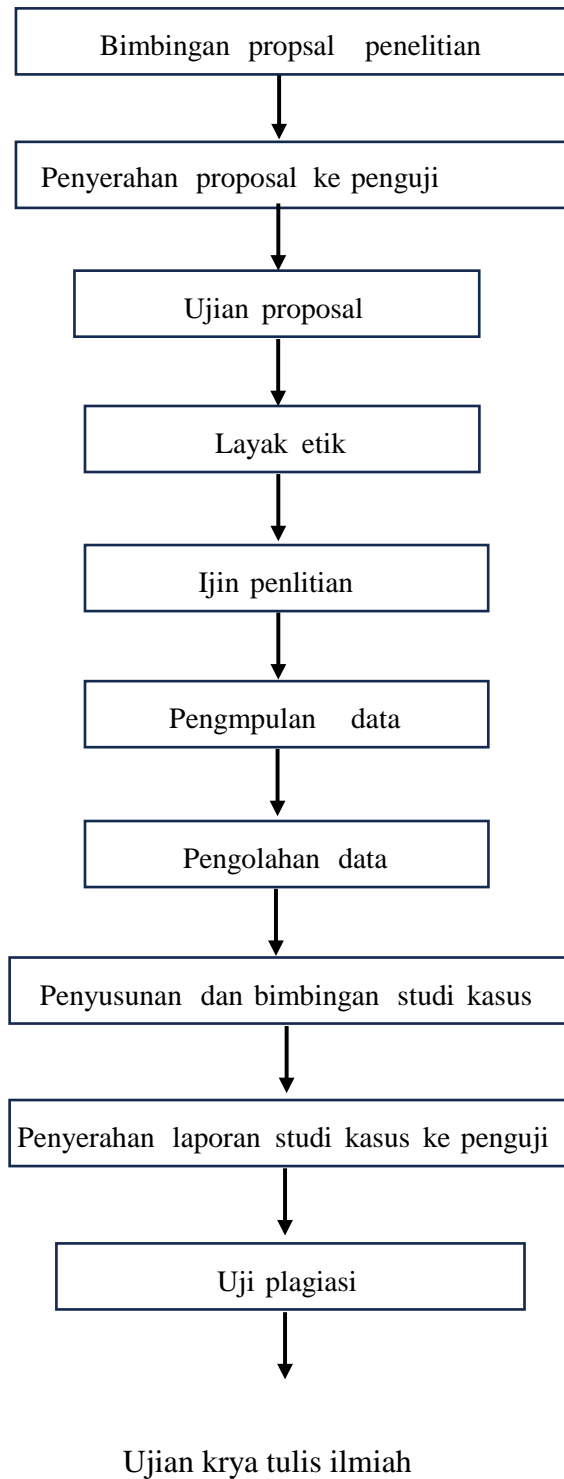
Bimbingan propsal penelitian

Penyerahan proposal ke penguji

Ujian proposal

Layak etik

Ijin penlitian

Pengmpulan data

Pengolahan data

Penyusunan dan bimbingan studi kasus

Penyerahan laporan studi kasus ke penguji

Uji plagiasi

Ujian krya tulis ilmiah